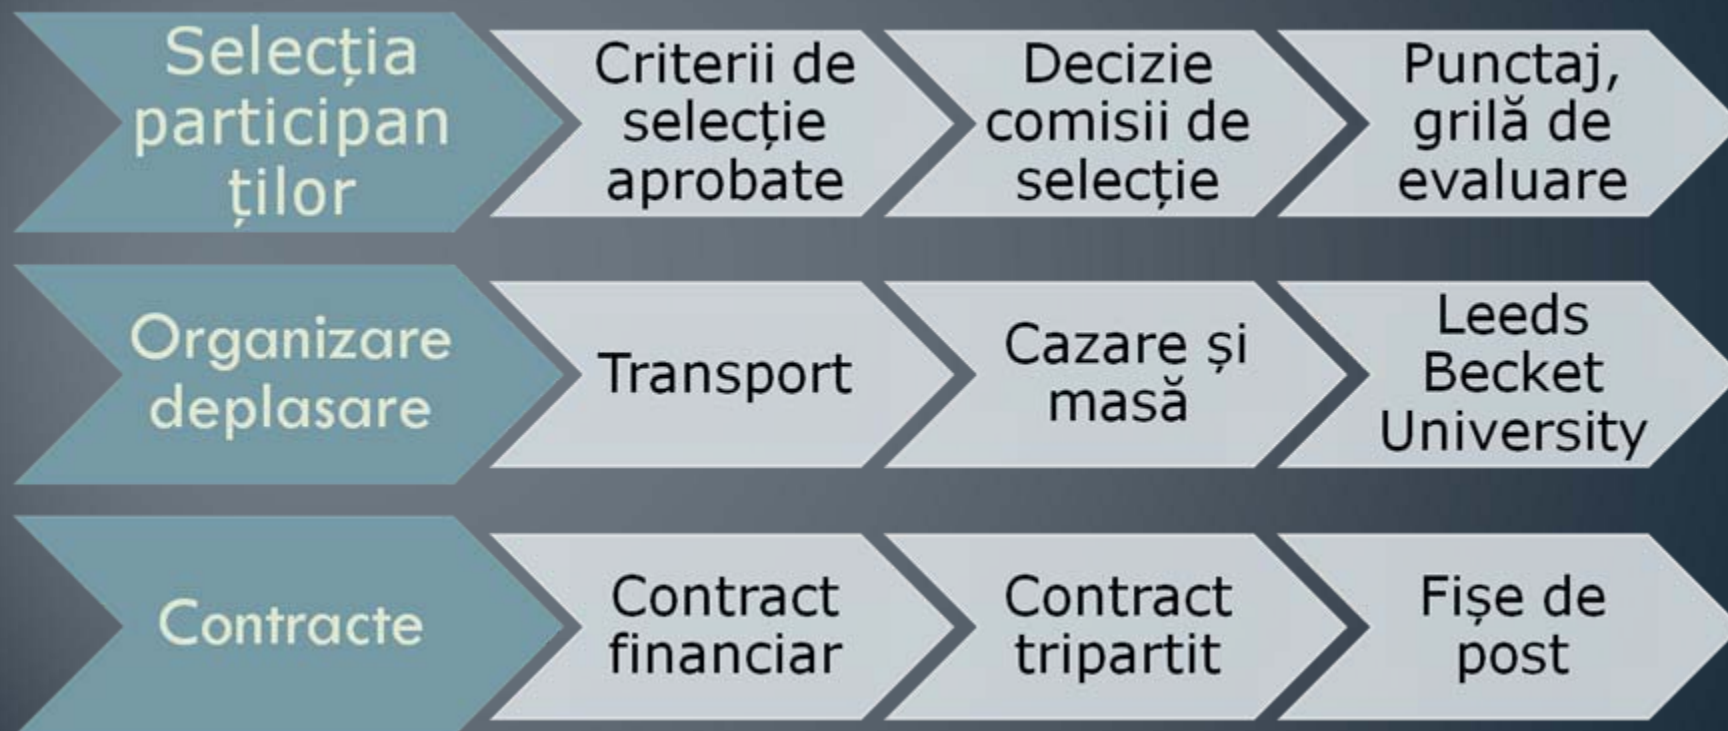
Selecția participanților

Criterii de selecție aprobate

Decizie comisii de selecție

Punctaj, grilă de evaluare

Organizare deplasare

Transport

Cazare și masă

Leeds Becket University

Contracte

Contract financiar

Contract tripartit

Fișe de post